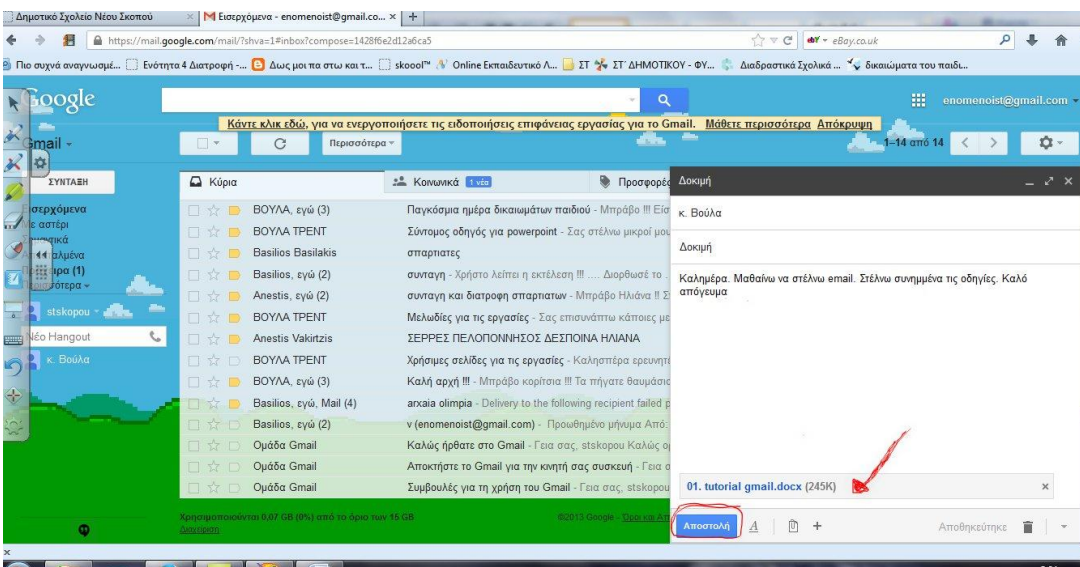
Δημοτικό Σχολείο Νέου Σκοπού | Εισερχόμενα - enomenoist@gmail.co... | +

https://mail.google.com/mail/?shva=1#inbox?compose=1428f6e2d12a6ca5

eBay.co.uk

Πιο συχνά αναγνωσμέ... | Ενότητα 4 Διατροφή -... | Δως μοι πα στω και τ... | skoool™ | Online Εκπαιδευτικό Λ... | ΣΤ | ΣΤ΄ ΔΗΜΟΤΙΚΟΥ - ΦΥ... | Διαδραστικά Σχολικά ... | δικαιώματα του παιδι...

Google

enomenoist@gmail.com

Κάντε κλικ εδώ, για να ενεργοποιήσετε τις ειδοποιήσεις επιφάνειας εργασίας για το Gmail. Μάθετε περισσότερα Απόκρυψη

Gmail

Περισσότερα

1–14 από 14

ΣΥΝΤΑΞΗ

Εισερχόμενα
Με αστέρι
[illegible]
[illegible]αλμένα
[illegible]ιμα (1)
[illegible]ότερα

stskopou

Νέο Hangout

κ. Βούλα

Κύρια | Κοινωνικά 1 νέα | Προσφορές

| | |
|---|---|
| ΒΟΥΛΑ, εγώ (3) | Παγκόσμια ημέρα δικαιωμάτων παιδιού - Μπράβο !!! Είσ |
| ΒΟΥΛΑ ΤΡΕΝΤ | Σύντομος οδηγός για powerpoint - Σας στέλνω μικρού μου |
| Basilios Basilakis | σπαρτιατες |
| Basilios, εγώ (2) | συνταγη - Χρήστο λείπει η εκτέλεση !!! .... Διορθωσέ το . |
| Anestis, εγώ (2) | συνταγη και διατροφη σπαρτιατων - Μπράβο Ηλιάνα !! Σ |
| ΒΟΥΛΑ ΤΡΕΝΤ | Μελωδίες για τις εργασίες - Σας επισυνάπτω κάποιες με |
| Anestis Vakirtzis | ΣΕΡΡΕΣ ΠΕΛΟΠΟΝΝΗΣΟΣ ΔΕΣΠΟΙΝΑ ΗΛΙΑΝΑ |
| ΒΟΥΛΑ ΤΡΕΝΤ | Χρήσιμες σελίδες για τις εργασίες - Καλησπέρα ερευνητέ |
| ΒΟΥΛΑ, εγώ (3) | Καλή αρχή !!! - Μπράβο κορίτσια !!! Τα πήγατε θαυμάσια |
| Basilios, εγώ, Mail (4) | arxaia olimpia - Delivery to the following recipient failed p |
| Basilios, εγώ (2) | v (enomenoist@gmail.com) - Προωθημένο μήνυμα Από: |
| Ομάδα Gmail | Καλώς ήρθατε στο Gmail - Γεια σας, stskopou Καλώς ο |
| Ομάδα Gmail | Αποκτήστε το Gmail για την κινητή σας συσκευή - Γεια σ |
| Ομάδα Gmail | Συμβουλές για τη χρήση του Gmail - Γεια σας, stskopou |

Χρησιμοποιούνται 0,07 GB (0%) από το όριο των 15 GB
Διαχείριση

©2013 Google - Όροι και Απ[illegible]

Δοκιμή

κ. Βούλα

Δοκιμή

Καλημέρα. Μαθαίνω να στέλνω email. Στέλνω συνημμένα τις οδηγίες. Καλό απόγευμα

01. tutorial gmail.docx (245K)

Αποστολή

Αποθηκεύτηκε